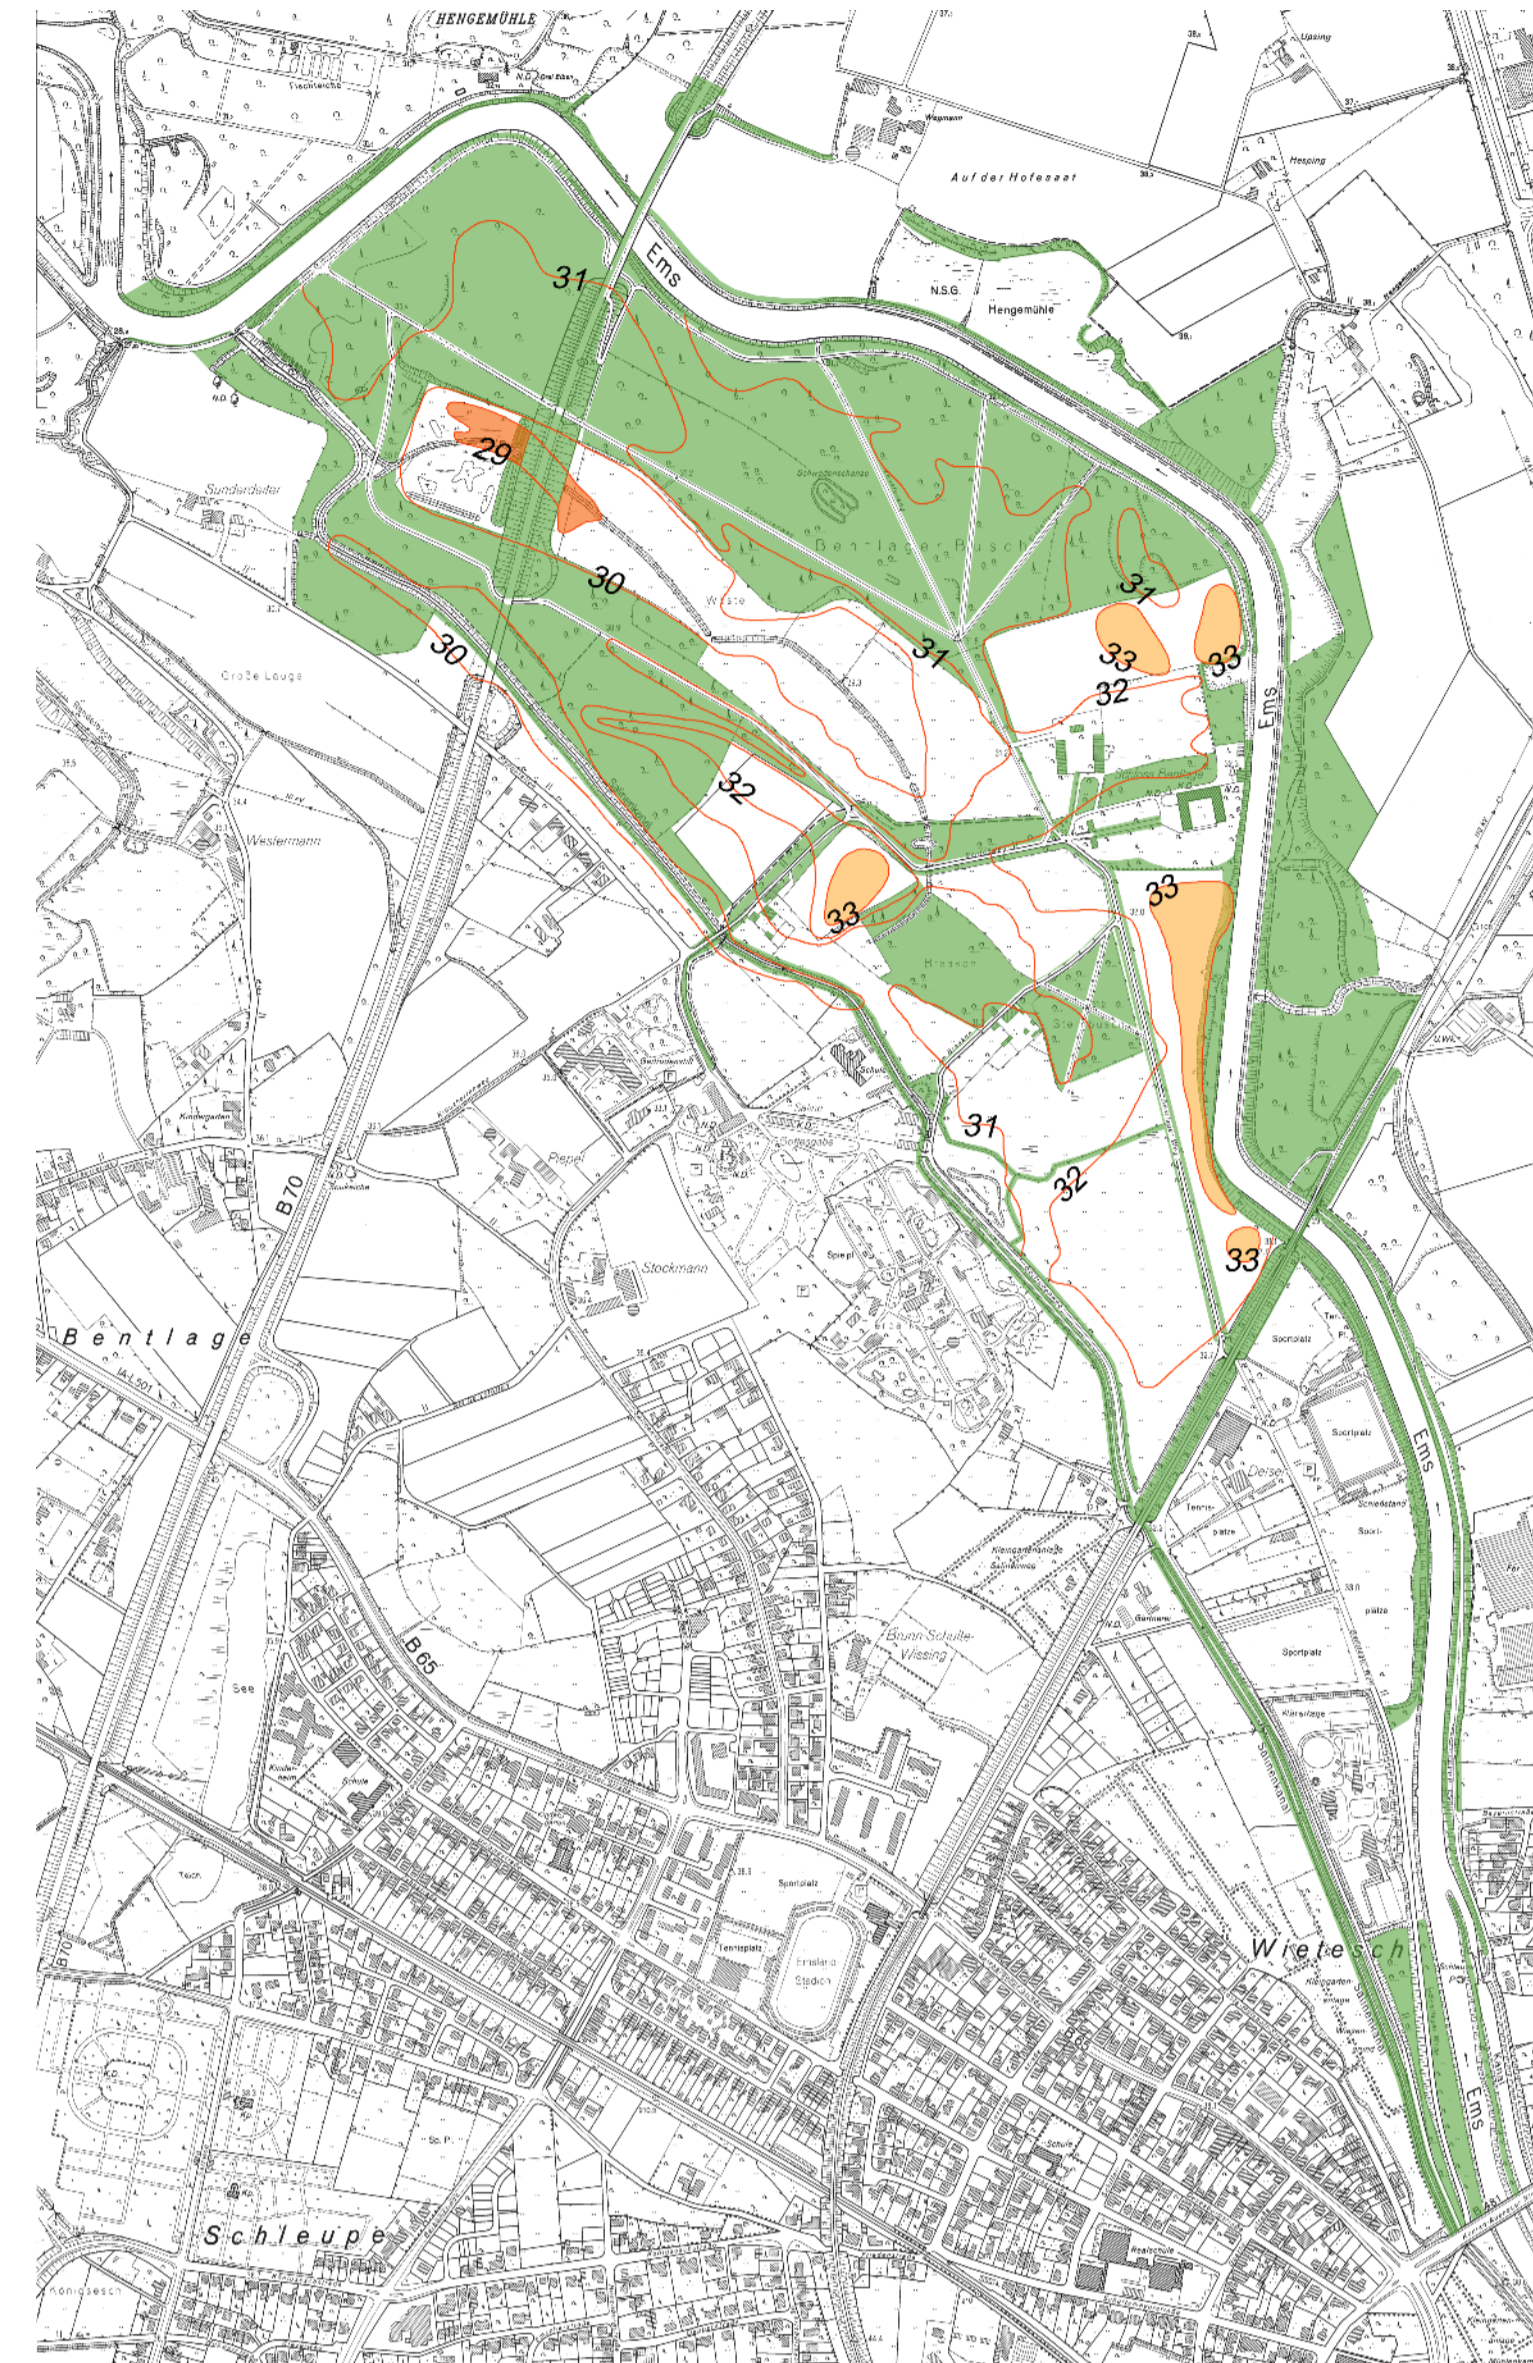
HENGEMÜHLE

Fischteiche

Upsing

Hesping

Auf der Hofesaat

Ems

31

N.S.G.

Hengemühle

29

Sundersiek

Bentlager Busch

Schwedenschanze

Wüste

30

30

31

31

33

33

32

Große Lauge

32

Westermann

33

33

Bresen

31

32

33

Piepel

Stockmann

B70

Kindergarten

Bentlage

B65

See

Ems

Sportplatz

Tennisplätze

Sportplatz

Brunn Schulte-Vilsing

Schule

Sportplatz

Tennisplatz

Emstal-Stadion

Wietesch

Ems

Schleupe

Schule

Realschule